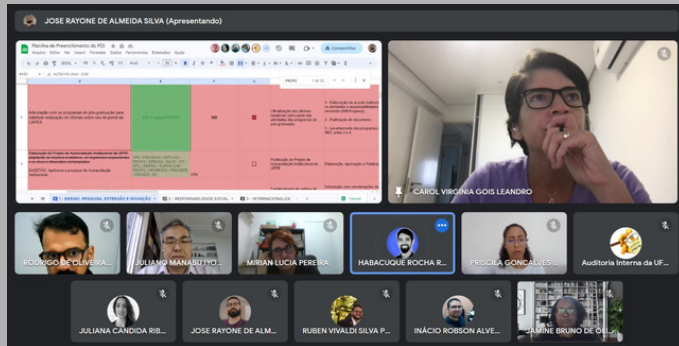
JOSE RAYONE DE ALMEIDA SILVA (Apresentando)

Planilha de Preenchimento do PDI

Arquivo Editar Ver Inserir Formatar Dados Ferramentas Extensões Ajuda

Compartilhar

Articulação com os programas de pós-graduação para viabilizar realização de oficinas sobre uso do portal da CAPES

SIM

Elaboração do Projeto de Autoavaliação Institucional da UFPB

CPA

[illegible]

1 - ENSINO, PESQUISA, EXTENSÃO E INOVAÇÃO

2 - RESPONSABILIDADE SOCIAL

3 - INTERNACIONALIZAÇÃO

CAROL VIRGINIA GOIS LEANDRO

RODRIGO DE OLIVEIRA...

JULIANO MANABU IYO...

MIRIAN LUCIA PEREIRA

HABACUQUE ROCHA R...

PRISCILA GONCALVES...

Auditoria Interna da UF...

JULIANA CANDIDA RIB...

JOSE RAYONE DE ALM...

RUBEN VIVALDI SILVA P...

INÁCIO ROBSON ALVE...

JAMINE BRUNO DE OLI...